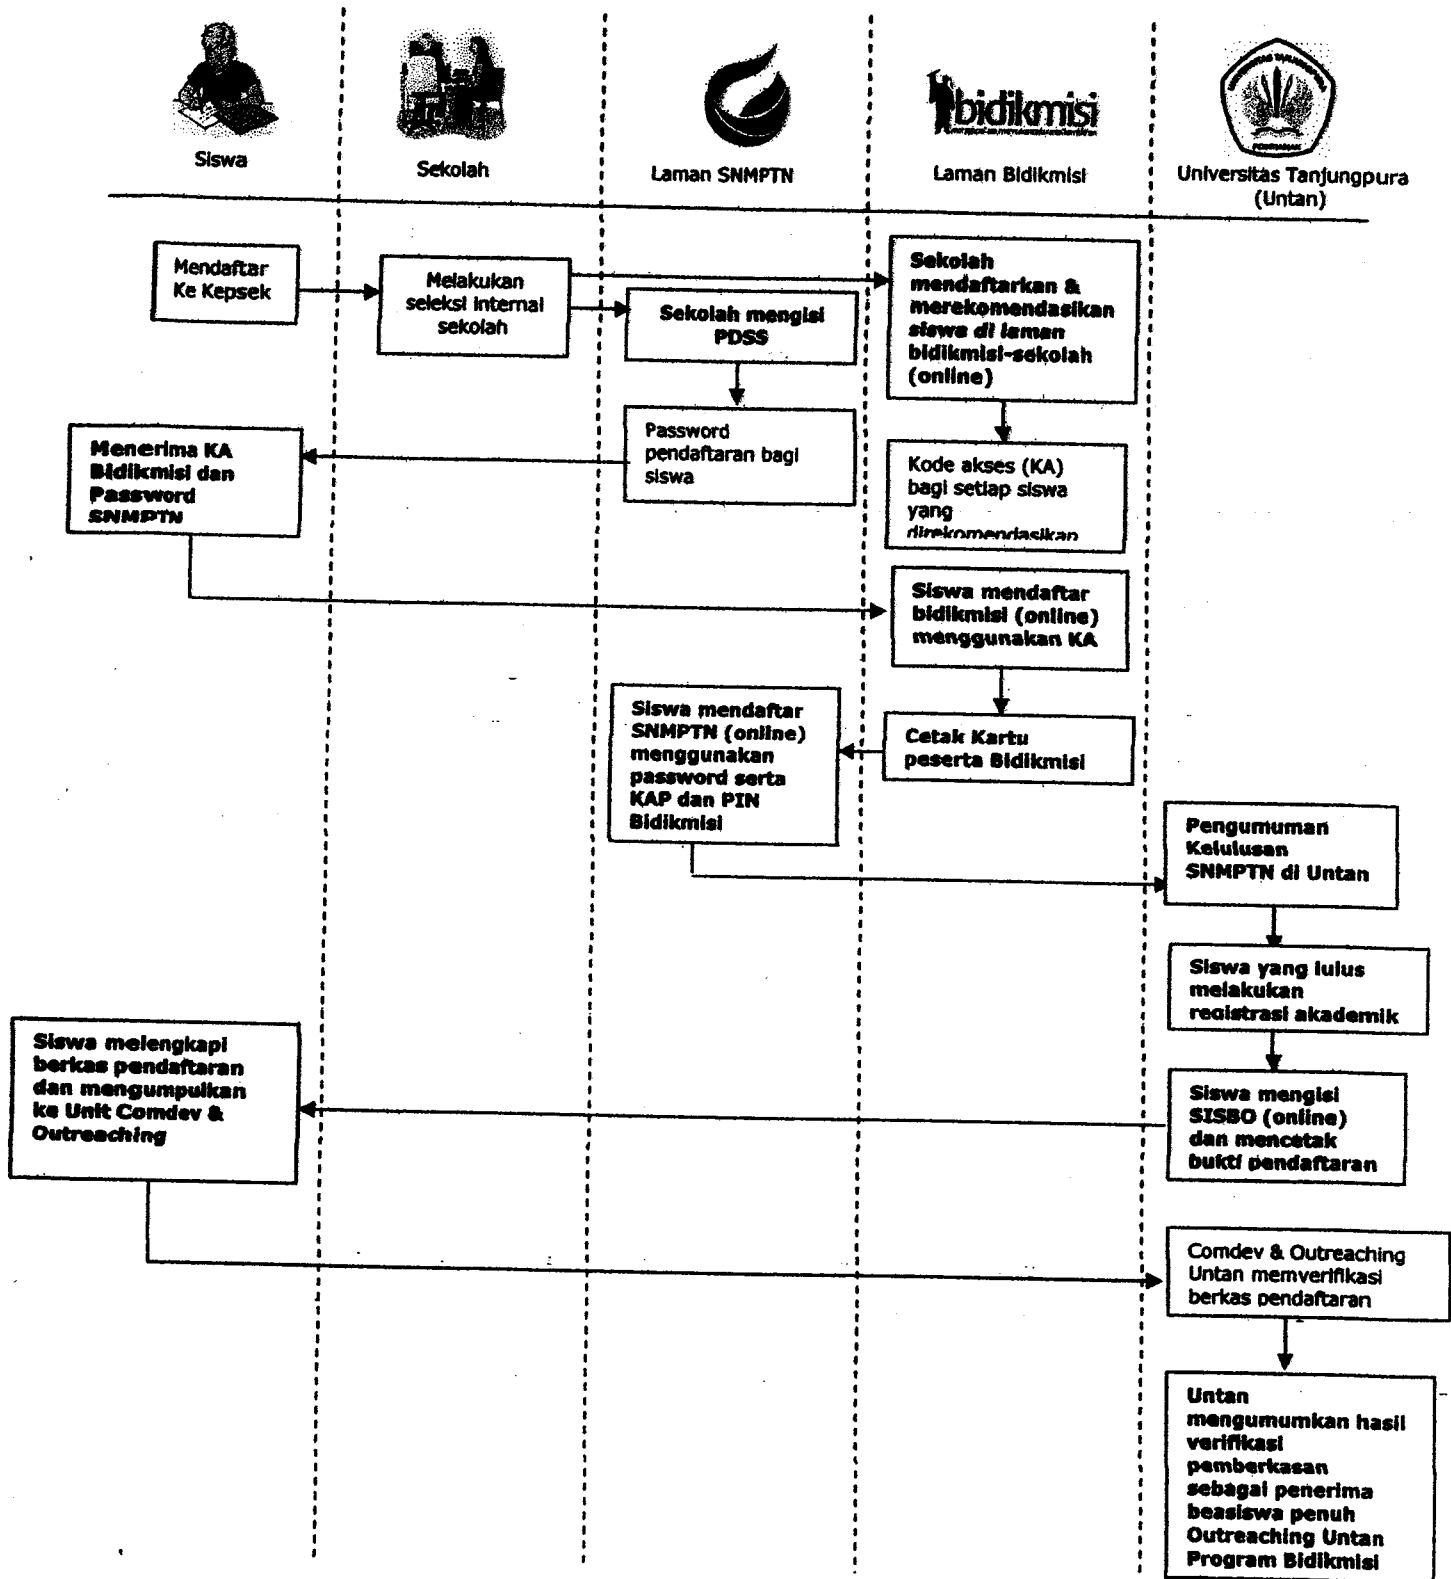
Siswa

Sekolah

Laman SNMPTN

bidikmisi

Laman Bidikmisi

Universitas Tanjungpura (Untan)

Mendaftar Ke Kepsek

Melakukan seleksi internal sekolah

Sekolah mengisi PDSS

Sekolah mendaftarkan & merekomendasikan siswa di laman bidikmisi-sekolah (online)

Password pendaftaran bagi siswa

Menerima KA Bidikmisi dan Password SNMPTN

Kode akses (KA) bagi setiap siswa yang direkomendasikan

Siswa mendaftar bidikmisi (online) menggunakan KA

Siswa mendaftar SNMPTN (online) menggunakan password serta KAP dan PIN Bidikmisi

Cetak Kartu peserta Bidikmisi

Pengumuman Kelulusan SNMPTN di Untan

Siswa yang lulus melakukan registrasi akademik

Siswa melengkapi berkas pendaftaran dan mengumpulkan ke Unit Comdev & Outreaching

Siswa mengisi SISBO (online) dan mencetak bukti pendaftaran

Comdev & Outreaching Untan memverifikasi berkas pendaftaran

Untan mengumumkan hasil verifikasi pemberkasan sebagai penerima beasiswa penuh Outreaching Untan Program Bidikmisi